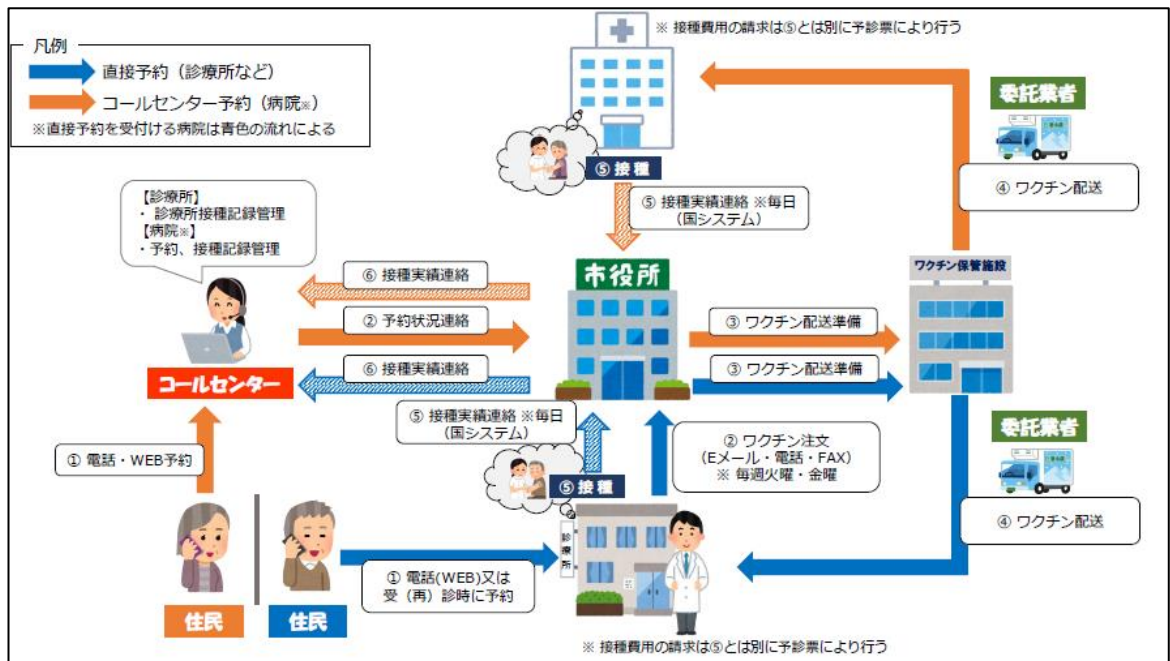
凡例

直接予約（診療所など）

コールセンター予約（病院※）

※直接予約を受付ける病院は青色の流れによる

※ 接種費用の請求は⑤とは別に予診票により行う

⑤ 接種

委託業者

④ ワクチン配送

⑤ 接種実績連絡 ※毎日（国システム）

【診療所】
・ 診療所接種記録管理
【病院※】
・予約、接種記録管理

⑥ 接種実績連絡

市役所

ワクチン保管施設

② 予約状況連絡

③ ワクチン配送準備

⑥ 接種実績連絡

③ ワクチン配送準備

コールセンター

⑤ 接種実績連絡 ※毎日（国システム）

② ワクチン注文（Eメール・電話・FAX）※ 毎週火曜・金曜

委託業者

① 電話・WEB予約

⑤ 接種

診療所

④ ワクチン配送

① 電話(WEB)又は受（再）診時に予約

住民

住民

※ 接種費用の請求は⑤とは別に予診票により行う